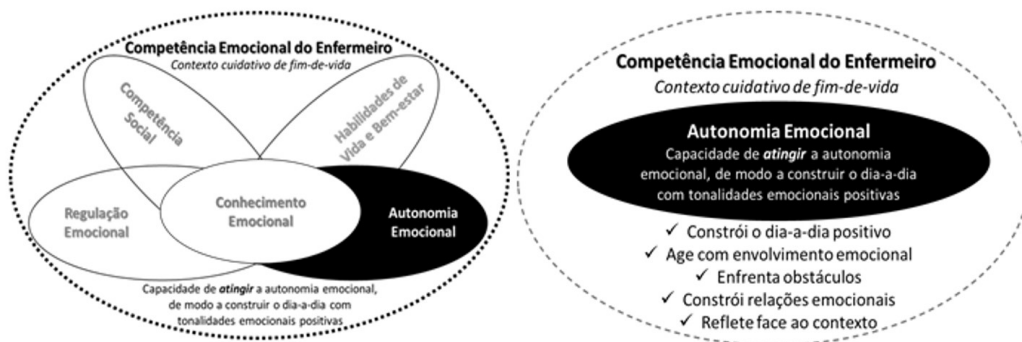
Competência Emocional do Enfermeiro
Contexto cuidativo de fim-de-vida

Competência Social

Habilidades de Vida e Bem-estar

Regulação Emocional

Conhecimento Emocional

Autonomia Emocional

Capacidade de **atingir** a autonomia emocional, de modo a construir o dia-a-dia com tonalidades emocionais positivas

Competência Emocional do Enfermeiro
Contexto cuidativo de fim-de-vida

Autonomia Emocional
Capacidade de **atingir** a autonomia emocional, de modo a construir o dia-a-dia com tonalidades emocionais positivas

✓ Constrói o dia-a-dia positivo
✓ Age com envolvimento emocional
✓ Enfrenta obstáculos
✓ Constrói relações emocionais
✓ Reflete face ao contexto